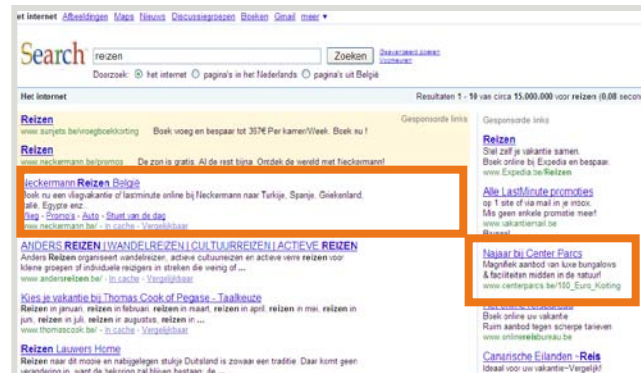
et internet Afbeeldingen Maps Nieuws Discussiegroepen Boeken Gmail meer ▾

Search reizen Zoeken Geavanceerd zoeken Voorkeuren

Doorzoek: het internet pagina's in het Nederlands pagina's uit België

Het internet

Resultaten 1 - 10 van circa 15.000.000 voor reizen (0,08 seco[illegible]

Reizen
www.sunjets.be/vroegboekkorting Boek vroeg en bespaar tot 357€ Per kamer/Week. Boek nu !

Gesponsorde links

Reizen
www.neckermann.be/promos De zon is gratis. Al de rest bijna. Ontdek de wereld met Neckermann!

Neckermann Reizen België
Boek nu een vliegvakantie of lastminute online bij Neckermann naar Turkije, Spanje, Griekenland, Italië, Egypte enz.
Reis - Promo's - Auto - Stunt van de dag
www.neckermann.be/ - In cache - Vergelijkbaar

ANDERS REIZEN | WANDELREIZEN | CULTUURREIZEN | ACTIEVE REIZEN
Anders Reizen organiseert wandelreizen, actieve cultuurreizen en actieve verre reizen voor kleine groepjes of individuele reizigers in streken die weinig of ...
www.andersreizen.be/ - In cache - Vergelijkbaar

Kies je vakantie bij Thomas Cook of Pegase - Taalkeuze
Reizen in januari, reizen in februari, reizen in maart, reizen in april, reizen in mei, reizen in juni, reizen in juli, reizen in augustus, reizen in ...
www.thomascook.be/ - In cache - Vergelijkbaar

Reizen Lauwers Home
Reizen naar dit mooie en nabijgelegen stukje Duitsland is zowaar een traditie. Daar komt geen verandering in, want de bekoring zal blijven bestaan: de ...

Gesponsorde links

Reizen
Stel zelf je vakantie samen.
Boek online bij Expedia en bespaar.
www.Expedia.be/Reizen

Alle LastMinute promoties
op 1 site of via mail in je inbox.
Mis geen enkele promotie meer!
www.vakantiemail.be
Brussel

Najaar bij Center Parcs
Magnifiek aanbod van luxe bungalows & faciliteiten midden in de natuur!
www.centerparcs.be/100_Euro_Korting

Boek online uw vakantie
Ruim aanbod tegen scherpe tarieven
www.onlinereisbureau.be

Canarische Eilanden - Reis
Ideaal voor uw vakantie~Vergelijk!